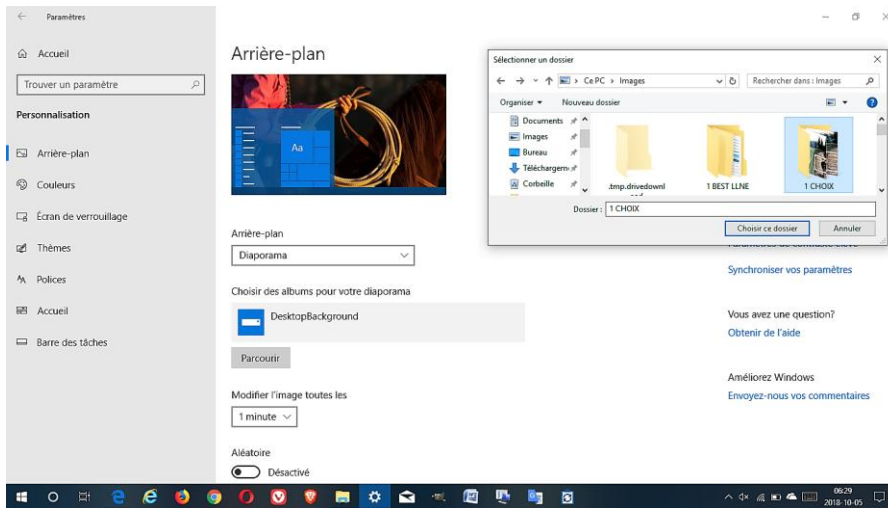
Paramètres

Accueil

Trouver un paramètre

Personnalisation

Arrière-plan

Couleurs

Écran de verrouillage

Thèmes

Polices

Accueil

Barre des tâches

Arrière-plan

Aa

Arrière-plan

Diaporama

Choisir des albums pour votre diaporama

DesktopBackground

Parcourir

Modifier l'image toutes les

1 minute

Aléatoire

Désactivé

Sélectionner un dossier

Ce PC > Images

Rechercher dans : Images

Organiser ▾ Nouveau dossier

Documents

Images

Bureau

Téléchargem

Corbeille

.tmp.drivedownl

1 BEST LLNE

1 CHOIX

Dossier : 1 CHOIX

Choisir ce dossier

Annuler

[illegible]

Synchroniser vos paramètres

Vous avez une question?

Obtenir de l'aide

Améliorez Windows

Envoyez-nous vos commentaires

06:29
2018-10-05